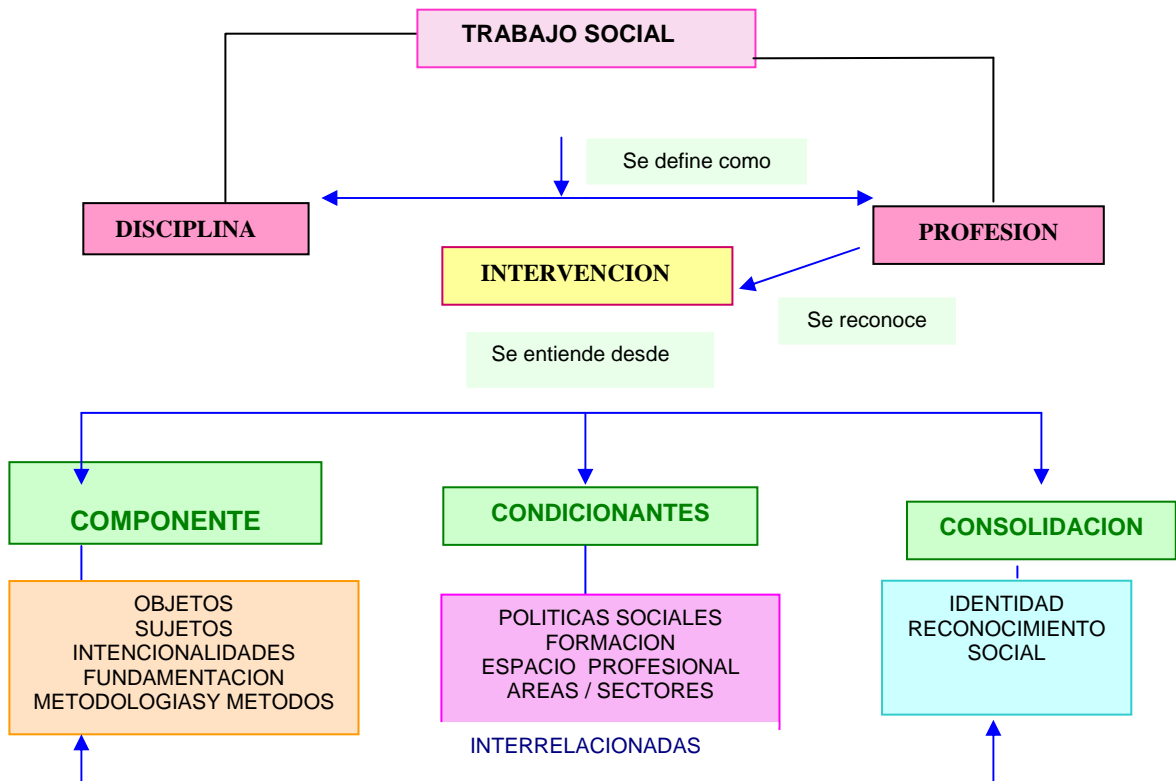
TRABAJO SOCIAL

Se define como

DISCIPLINA

PROFESION

INTERVENCION

Se reconoce

Se entiende desde

COMPONENTE

CONDICIONANTES

CONSOLIDACION

OBJETOS
SUJETOS
INTENCIONALIDADES
FUNDAMENTACION
METODOLOGIASY METODOS

POLITICAS SOCIALES
FORMACION
ESPACIO PROFESIONAL
AREAS / SECTORES

IDENTIDAD
RECONOCIMIENTO
SOCIAL

INTERRELACIONADAS